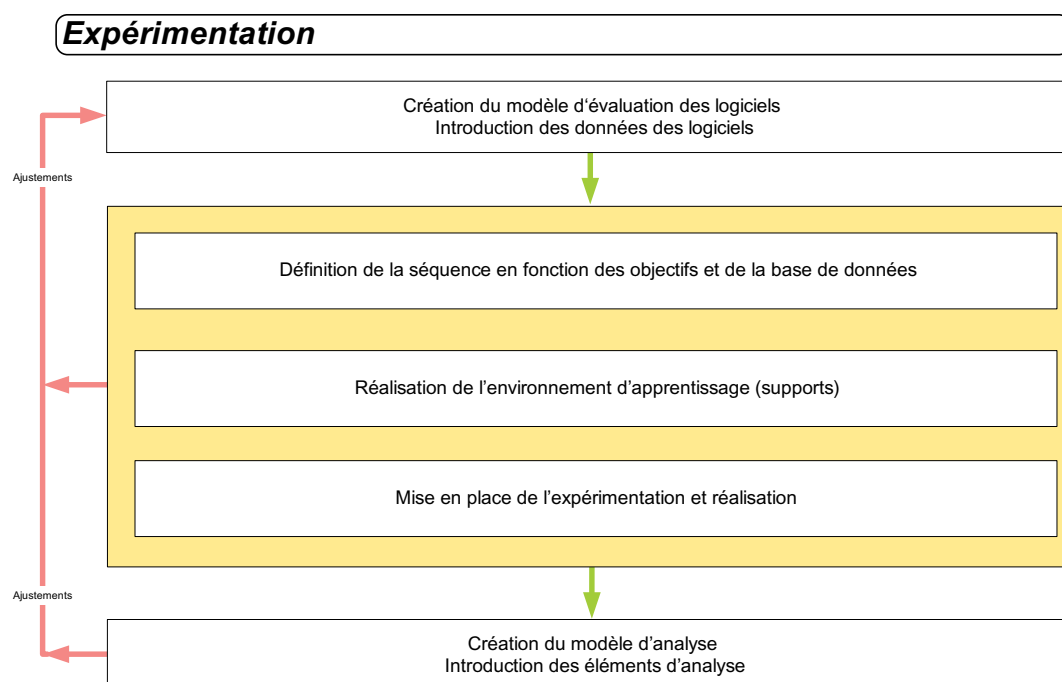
Expérimentation

Création du modèle d'évaluation des logiciels
Introduction des données des logiciels

Ajustements

Définition de la séquence en fonction des objectifs et de la base de données

Réalisation de l'environnement d'apprentissage (supports)

Mise en place de l'expérimentation et réalisation

Ajustements

Création du modèle d'analyse
Introduction des éléments d'analyse